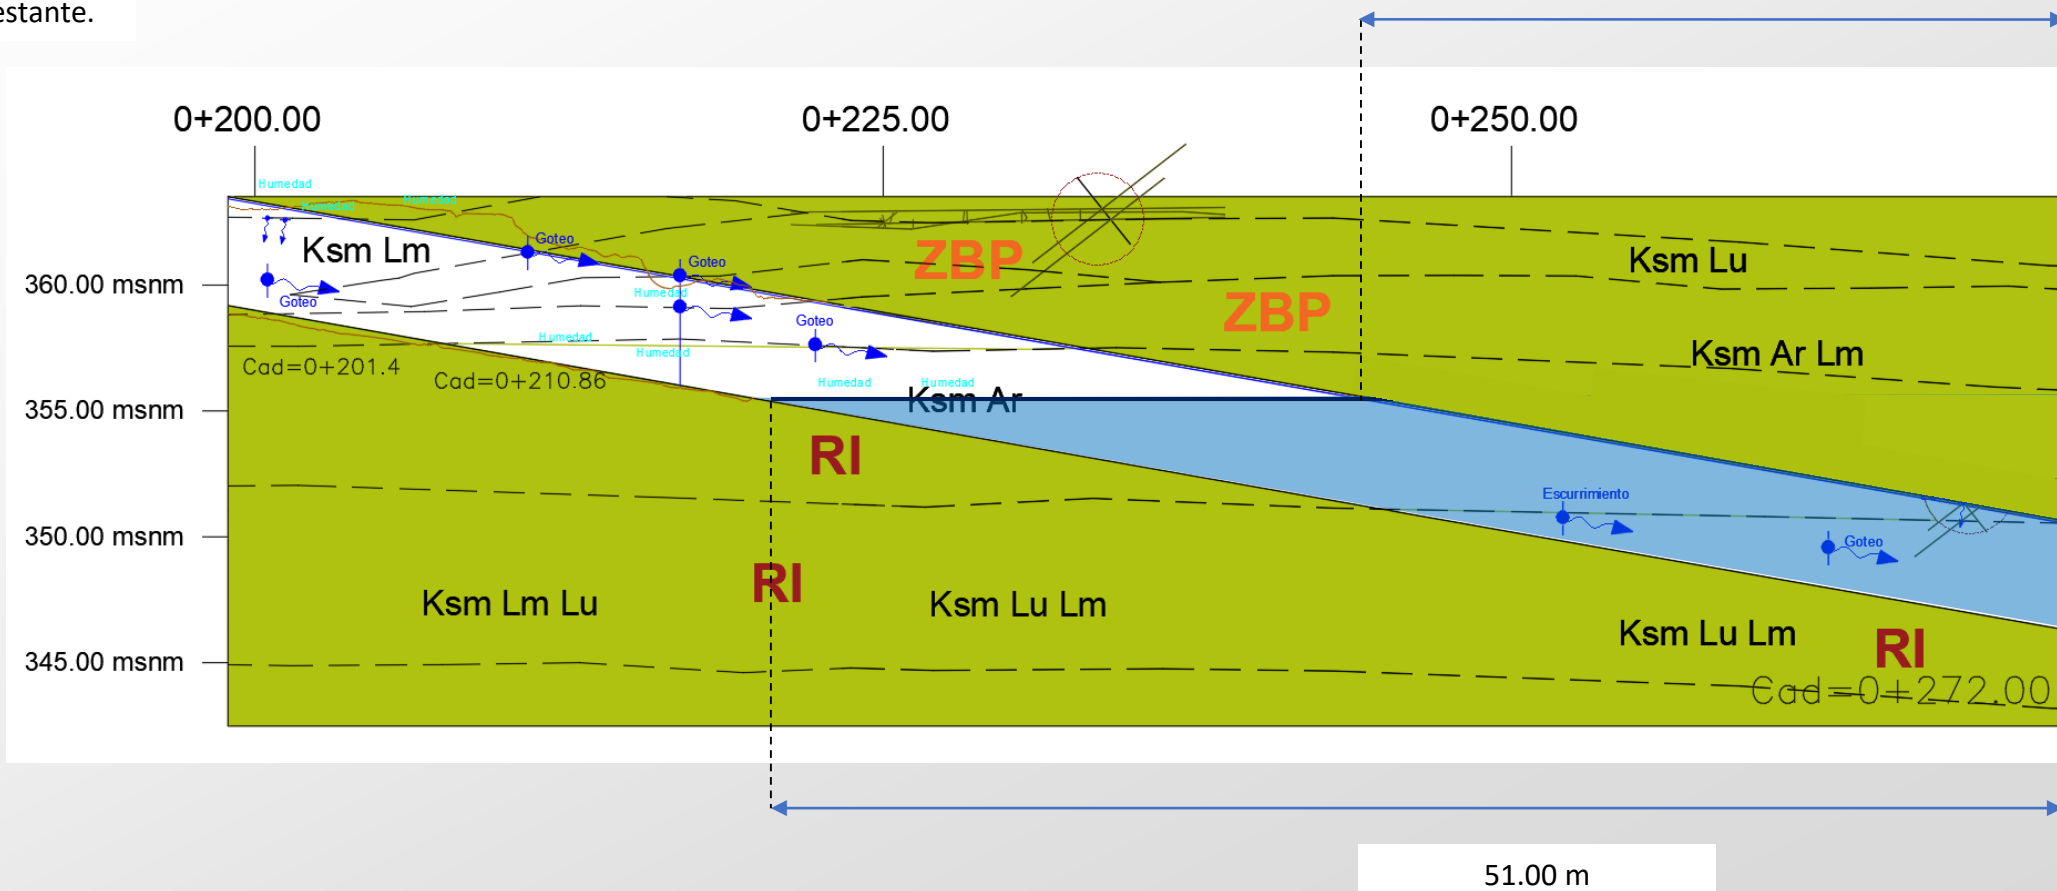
estante.

0+200.00
0+225.00
0+250.00

Humedad
Humedad
Humedad
Ksm Lm
Goteo
Goteo
Goteo
ZBP
ZBP
Ksm Lu
Humedad
Goteo
Humedad
Humedad
Ksm Ar Lm
360.00 msnm
Cad=0+201.4
Cad=0+210.86
Humedad
Humedad
Ksm Ar
355.00 msnm
RI
Escurrimiento
350.00 msnm
Goteo
RI
Ksm Lm Lu
Ksm Lu Lm
Ksm Lu Lm
RI
345.00 msnm
Cad=0+272.00

51.00 m